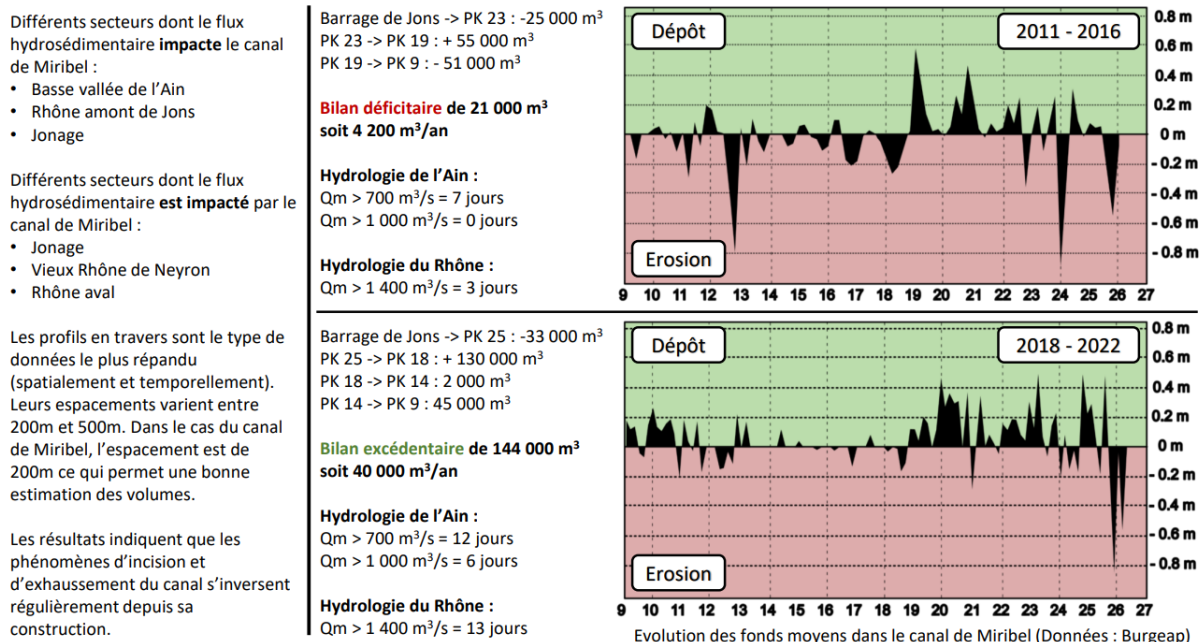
Différents secteurs dont le flux hydrosédimentaire **impacte** le canal de Miribel :
- Basse vallée de l'Ain
- Rhône amont de Jons
- Jonage

Différents secteurs dont le flux hydrosédimentaire **est impacté** par le canal de Miribel :
- Jonage
- Vieux Rhône de Neyron
- Rhône aval

Les profils en travers sont le type de données le plus répandu (spatialement et temporellement). Leurs espacements varient entre 200m et 500m. Dans le cas du canal de Miribel, l'espacement est de 200m ce qui permet une bonne estimation des volumes.

Les résultats indiquent que les phénomènes d'incision et d'exhaussement du canal s'inversent régulièrement depuis sa construction.

Barrage de Jons -> PK 23 : -25 000 $m^3$
PK 23 -> PK 19 : + 55 000 $m^3$
PK 19 -> PK 9 : - 51 000 $m^3$

**Bilan déficitaire de 21 000 $m^3$ soit 4 200 $m^3$/an**

**Hydrologie de l'Ain :**
Qm > 700 $m^3$/s = 7 jours
Qm > 1 000 $m^3$/s = 0 jours

**Hydrologie du Rhône :**
Qm > 1 400 $m^3$/s = 3 jours

Dépôt
2011 - 2016
Erosion
0.8 m
0.6 m
0.4 m
0.2 m
0 m
-0.2 m
-0.4 m
-0.6 m
-0.8 m
9 10 11 12 13 14 15 16 17 18 19 20 21 22 23 24 25 26 27

Barrage de Jons -> PK 25 : -33 000 $m^3$
PK 25 -> PK 18 : + 130 000 $m^3$
PK 18 -> PK 14 : 2 000 $m^3$
PK 14 -> PK 9 : 45 000 $m^3$

**Bilan excédentaire de 144 000 $m^3$ soit 40 000 $m^3$/an**

**Hydrologie de l'Ain :**
Qm > 700 $m^3$/s = 12 jours
Qm > 1 000 $m^3$/s = 6 jours

**Hydrologie du Rhône :**
Qm > 1 400 $m^3$/s = 13 jours

Dépôt
2018 - 2022
Erosion
0.8 m
0.6 m
0.4 m
0.2 m
0 m
-0.2 m
-0.4 m
-0.6 m
-0.8 m
9 10 11 12 13 14 15 16 17 18 19 20 21 22 23 24 25 26 27

Evolution des fonds moyens dans le canal de Miribel (Données : Burgeap)